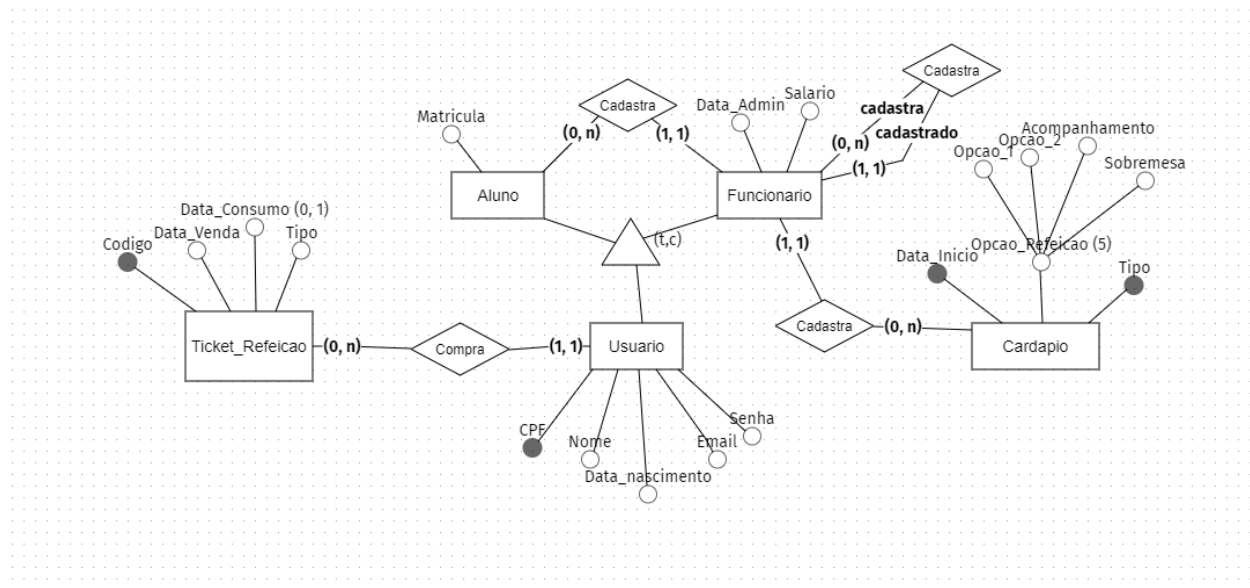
Cadastra

cadastra

cadastrado

Matricula

Cadastra

Data_Admin

Salario

Acompanhamento

Opcao_2

Opcao_1

(0, n)

(1, 1)

(0, n)

Sobremesa

(1, 1)

Aluno

Funcionario

Data_Consumo (0, 1)

Data_Venda

Tipo

Codigo

(t,c)

(1, 1)

Opcao_Refeicao (5)

Data_Inicio

Tipo

Cadastra

(0, n)

Ticket_Refeicao

(0, n)

Compra

(1, 1)

Usuario

Cardapio

Senha

CPF

Nome

Email

Data_nascimento